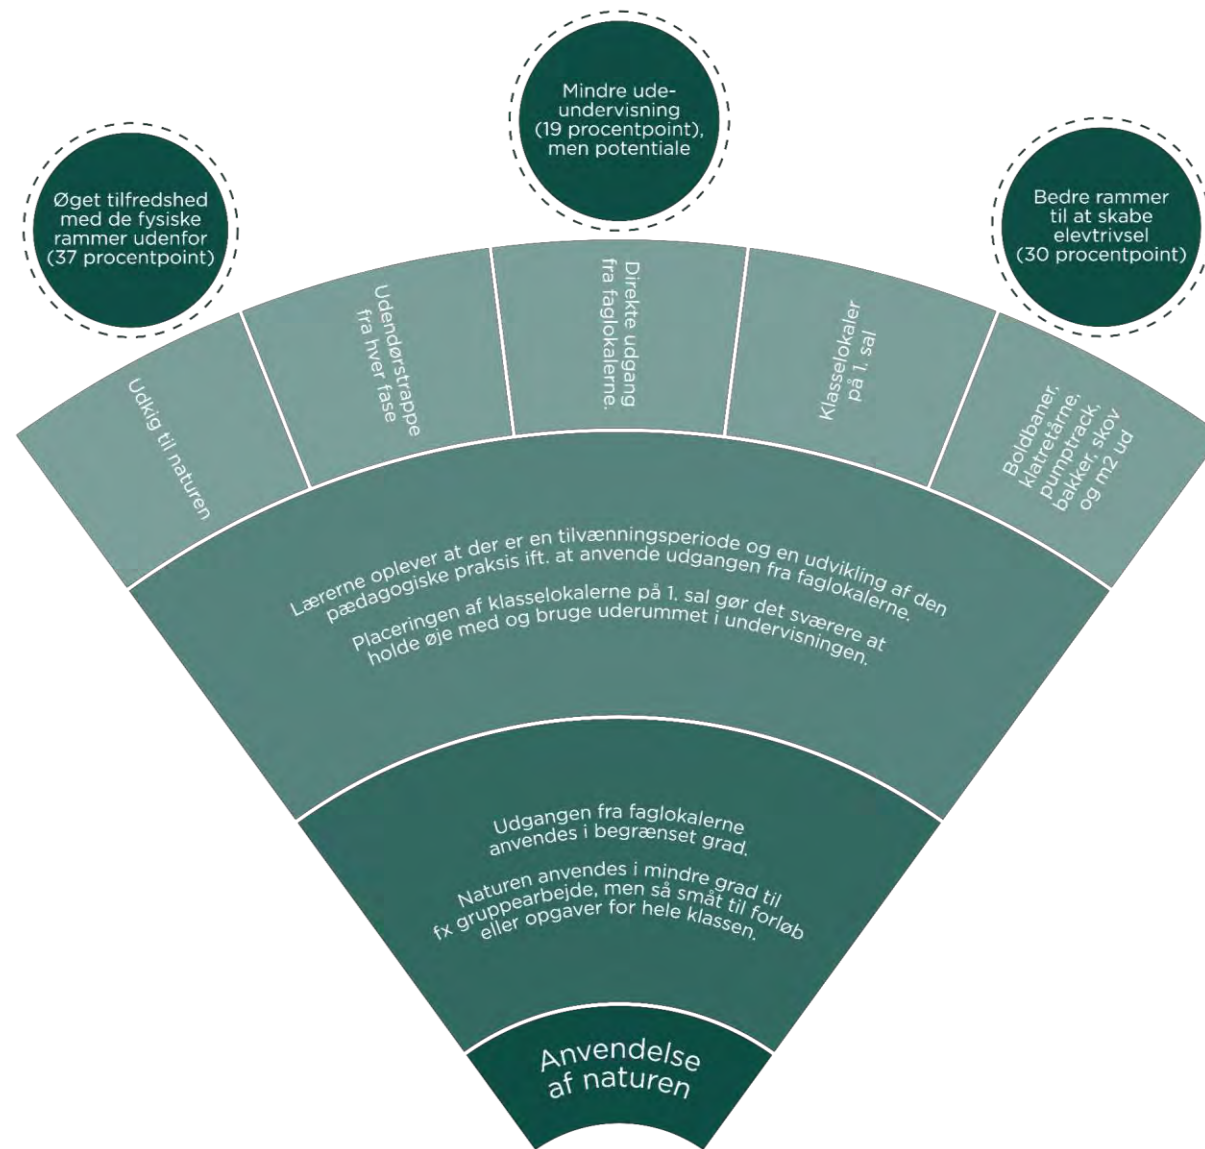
Øget tilfredshed med de fysiske rammer udenfor (37 procentpoint)

Mindre ude-undervisning (19 procentpoint), men potentiale

Bedre rammer til at skabe elevtrivsel (30 procentpoint)

Udkig til naturen

Udendørstrappe fra hver fase

Direkte udgang fra faglokalerne.

Klasselokaler på 1. sal

Boldbaner, klatretårne, pumptrack, bakker, skov og m2 ud

Lærerne oplever at der er en tilvænningsperiode og en udvikling af den pædagogiske praksis ift. at anvende udgangen fra faglokalerne.

Placeringen af klasselokalerne på 1. sal gør det sværere at holde øje med og bruge uderummet i undervisningen.

Udgangen fra faglokalerne anvendes i begrænset grad.

Naturen anvendes i mindre grad til fx gruppearbejde, men så småt til forløb eller opgaver for hele klassen.

Anvendelse af naturen